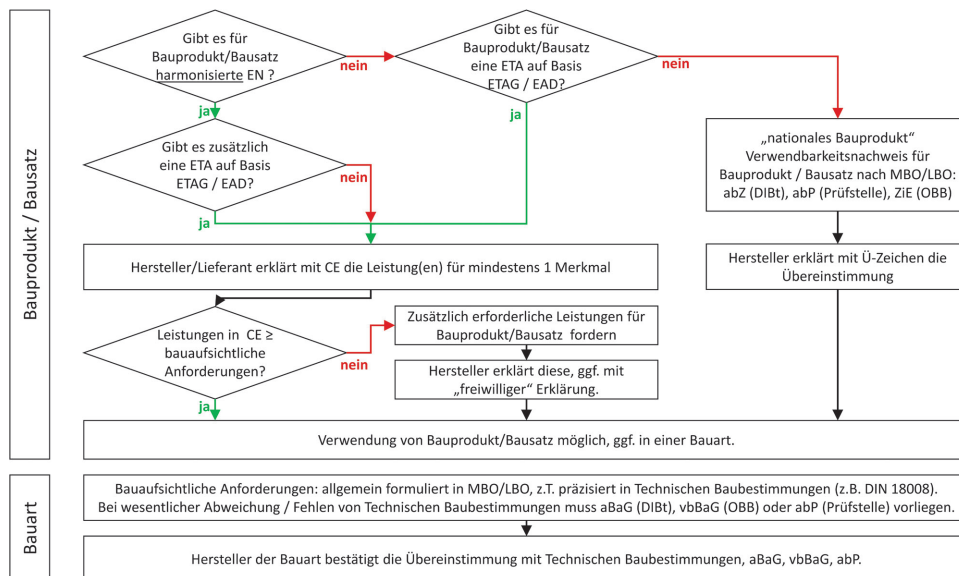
Bauprodukt / Bausatz

Gibt es für Bauprodukt/Bausatz harmonisierte EN ?

nein

Gibt es für Bauprodukt/Bausatz eine ETA auf Basis ETAG / EAD?

nein

ja

ja

Gibt es zusätzlich eine ETA auf Basis ETAG / EAD?

nein

ja

„nationales Bauprodukt“ Verwendbarkeitsnachweis für Bauprodukt / Bausatz nach MBO/LBO: abZ (DIBt), abP (Prüfstelle), ZiE (OBB)

Hersteller/Lieferant erklärt mit CE die Leistung(en) für mindestens 1 Merkmal

Hersteller erklärt mit Ü-Zeichen die Übereinstimmung

Leistungen in CE ≥ bauaufsichtliche Anforderungen?

nein

Zusätzlich erforderliche Leistungen für Bauprodukt/Bausatz fordern

Hersteller erklärt diese, ggf. mit „freiwilliger“ Erklärung.

ja

Verwendung von Bauprodukt/Bausatz möglich, ggf. in einer Bauart.

Bauart

Bauaufsichtliche Anforderungen: allgemein formuliert in MBO/LBO, z.T. präzisiert in Technischen Baubestimmungen (z.B. DIN 18008). Bei wesentlicher Abweichung / Fehlen von Technischen Baubestimmungen muss aBaG (DIBt), vbBaG (OBB) oder abP (Prüfstelle) vorliegen.

Hersteller der Bauart bestätigt die Übereinstimmung mit Technischen Baubestimmungen, aBaG, vbBaG, abP.